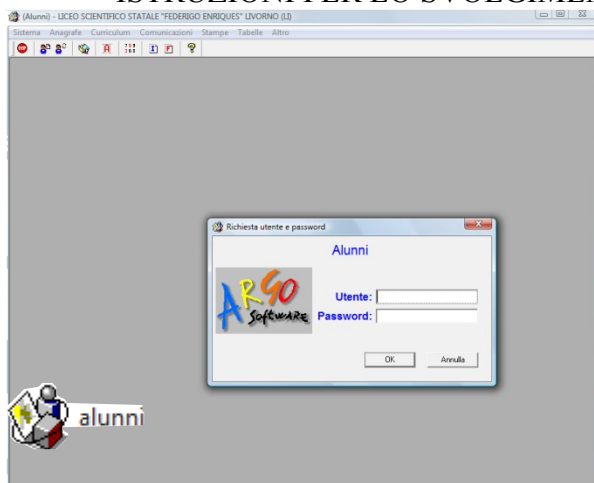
ISTRUZIONI PER LO SVOLGIMEN

(Alunni) - LICEO SCIENTIFICO STATALE "FEDERIGO ENRIQUES" LIVORNO (LI)

Sistema Anagrafe Curriculum Comunicazioni Stampe Tabelle Altro

Richiesta utente e password

Alunni

ARGO Software

Utente:

Password:

OK

Annulla

alunni